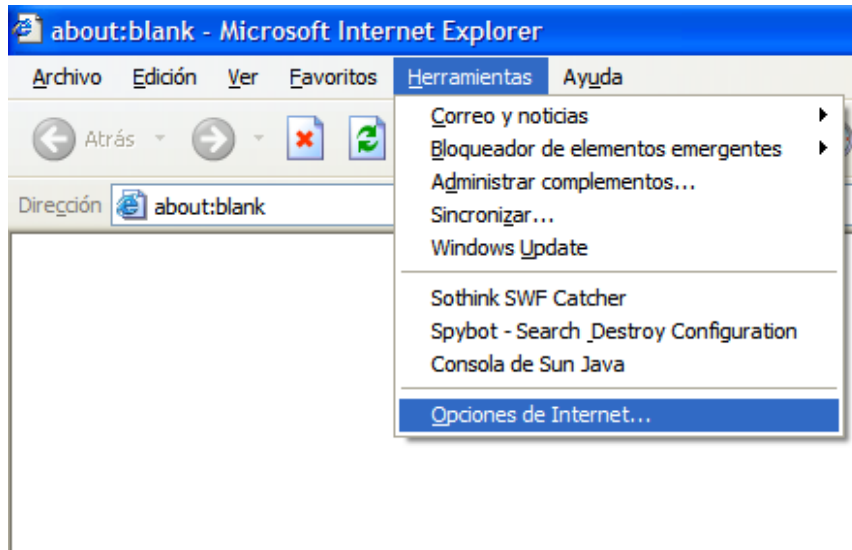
about:blank - Microsoft Internet Explorer

Archivo Edición Ver Favoritos Herramientas Ayuda

Atrás

Dirección about:blank

Correo y noticias
Bloqueador de elementos emergentes
Administrar complementos...
Sincronizar...
Windows Update

Sothink SWF Catcher
Spybot - Search \_Destroy Configuration
Consola de Sun Java

Opciones de Internet...